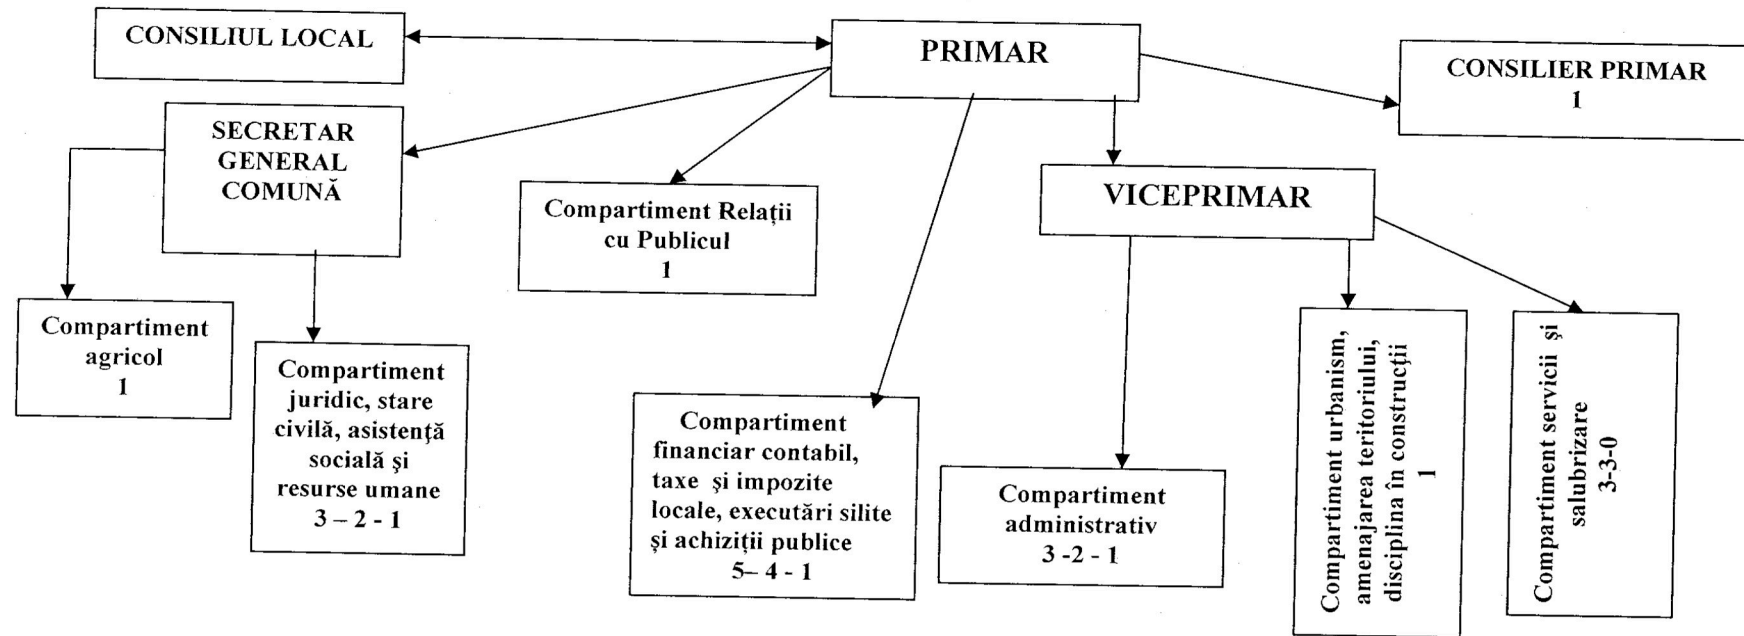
CONSILIUL LOCAL

PRIMAR

CONSILIER PRIMAR
1

SECRETAR GENERAL COMUNĂ

Compartiment Relații cu Publicul
1

VICEPRIMAR

Compartiment agricol
1

Compartiment juridic, stare civilă, asistență socială și resurse umane
3 – 2 - 1

Compartiment financiar contabil, taxe și impozite locale, executări silite și achiziții publice
5– 4 - 1

Compartiment administrativ
3 -2 - 1

Compartiment urbanism, amenajarea teritoriului, disciplina în construcții
1

Compartiment servicii și salubrizare
3-3-0